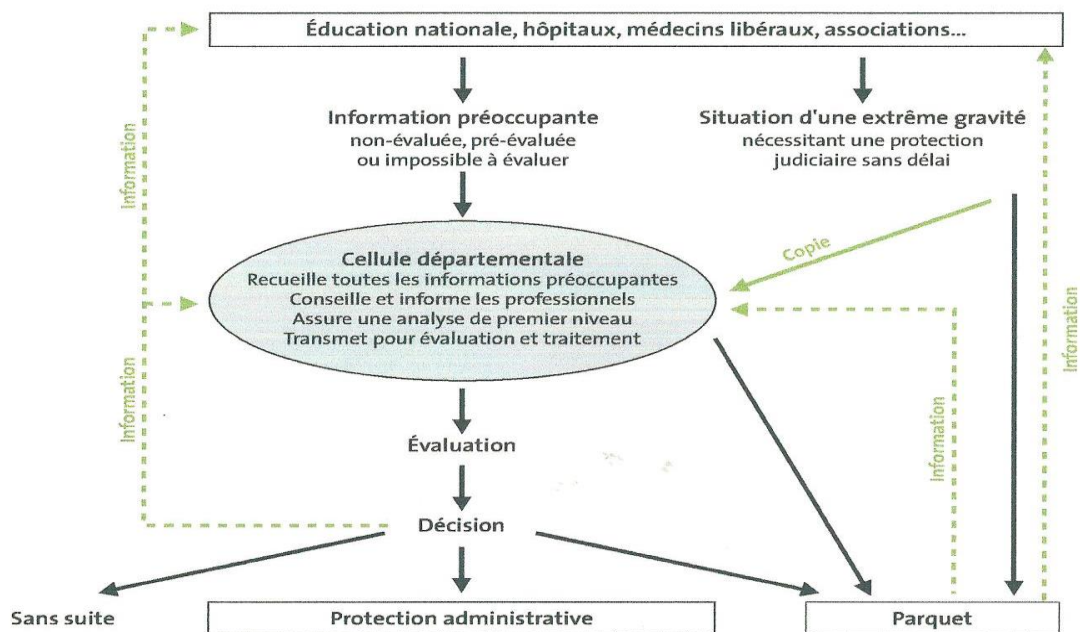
Éducation nationale, hôpitaux, médecins libéraux, associations...

Information préoccupante
non-évaluée, pré-évaluée
ou impossible à évaluer

Situation d'une extrême gravité
nécessitant une protection
judiciaire sans délai

Information

Copie

Cellule départementale
Recueille toutes les informations préoccupantes
Conseille et informe les professionnels
Assure une analyse de premier niveau
Transmet pour évaluation et traitement

Information

Information

Information

Évaluation

Décision

Sans suite

Protection administrative

Parquet